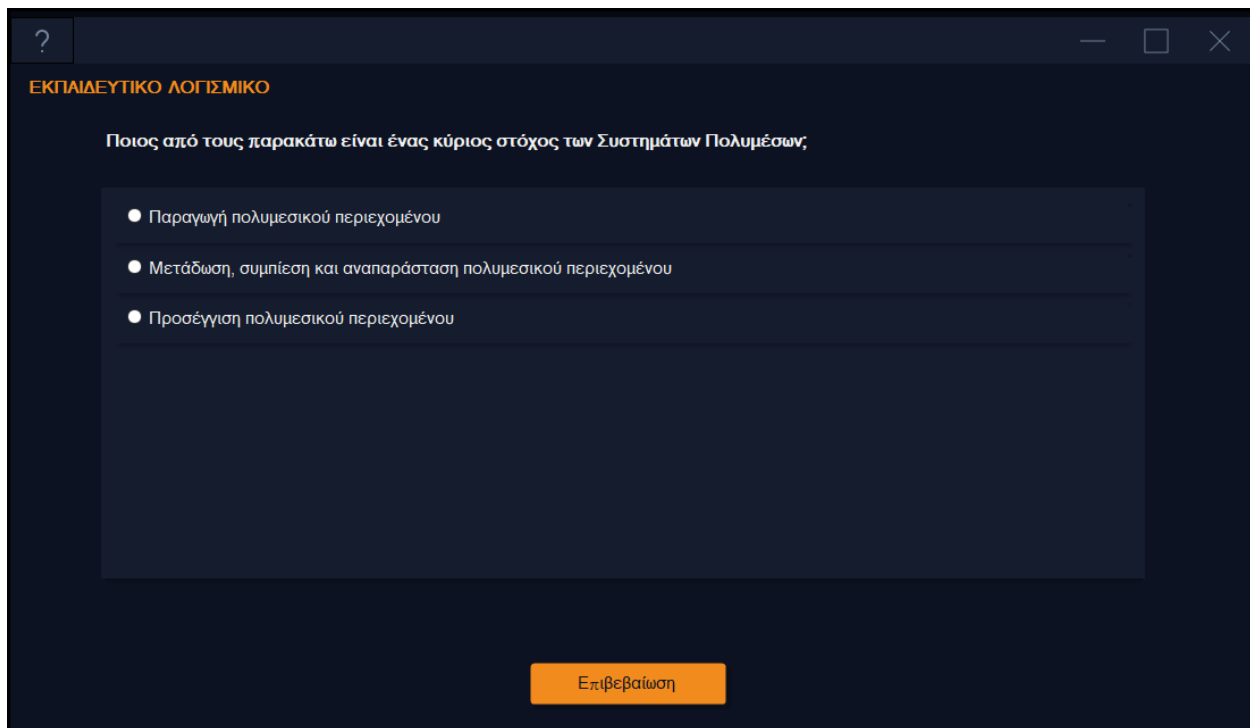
?

ΕΚΠΑΙΔΕΥΤΙΚΟ ΛΟΓΙΣΜΙΚΟ

Ποιος από τους παρακάτω είναι ένας κύριος στόχος των Συστημάτων Πολυμέσων;

Παραγωγή πολυμεσικού περιεχομένου

Μετάδωση, συμπίεση και αναπαράσταση πολυμεσικού περιεχομένου

Προσέγγιση πολυμεσικού περιεχομένου

Επιβεβαίωση